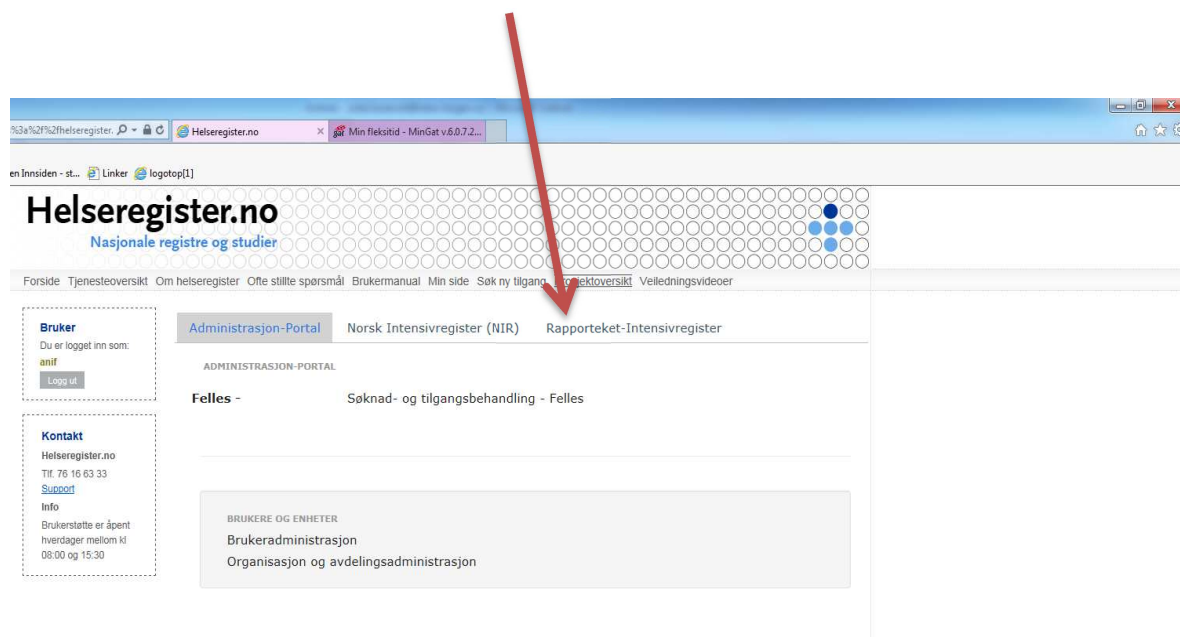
%3a%2f%2fhelseregister. Helseregister.no × Min fleksitid - MinGat v.6.0.7.2...

en Innsiden - st... Linker logotop[1]

Helseregister.no
Nasjonale registre og studier

Forside Tjenesteoversikt Om helseregister Ofte stillte spørsmål Brukermanual Min side Søk ny tilgang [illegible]ektoversikt Veiledningsvideoer

Bruker
Du er logget inn som:
anif
Logg ut

Kontakt
Helseregister.no
Tlf. 76 16 63 33
Support
Info
Brukerstøtte er åpent hverdager mellom kl 08:00 og 15:30

Administrasjon-Portal Norsk Intensivregister (NIR) Rapporteket-Intensivregister

ADMINISTRASJON-PORTAL

Felles - Søknad- og tilgangsbehandling - Felles

BRUKERE OG ENHETER
Brukeradministrasjon
Organisasjon og avdelingsadministrasjon